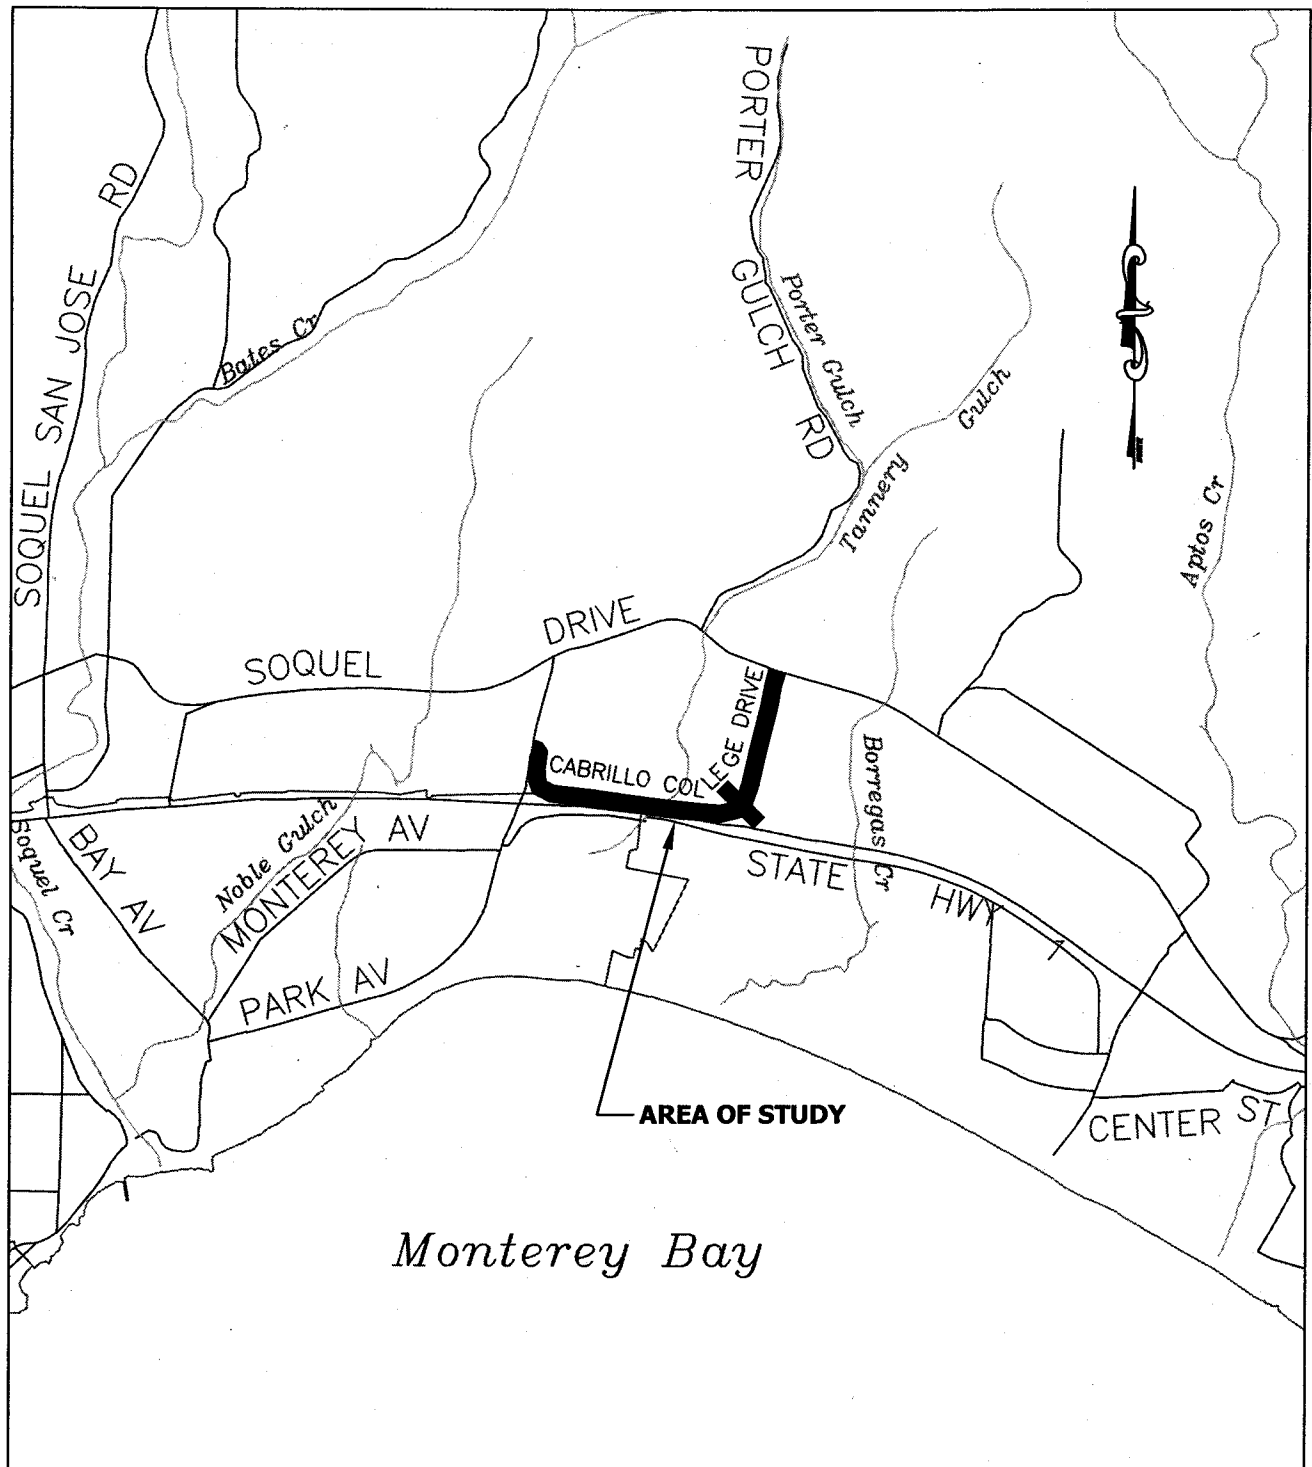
PORTER GULCH RD

Porter Gulch

SOQUEL SAN JOSE RD

Bates Cr

Gulch

Tannery

Aptos Cr

SOQUEL DRIVE

CABRILLO COLLEGE DRIVE

Borregas Cr

Soquel Cr

BAY AV

Noble Gulch

MONTEREY AV

STATE HWY

PARK AV

AREA OF STUDY

CENTER ST

Monterey Bay